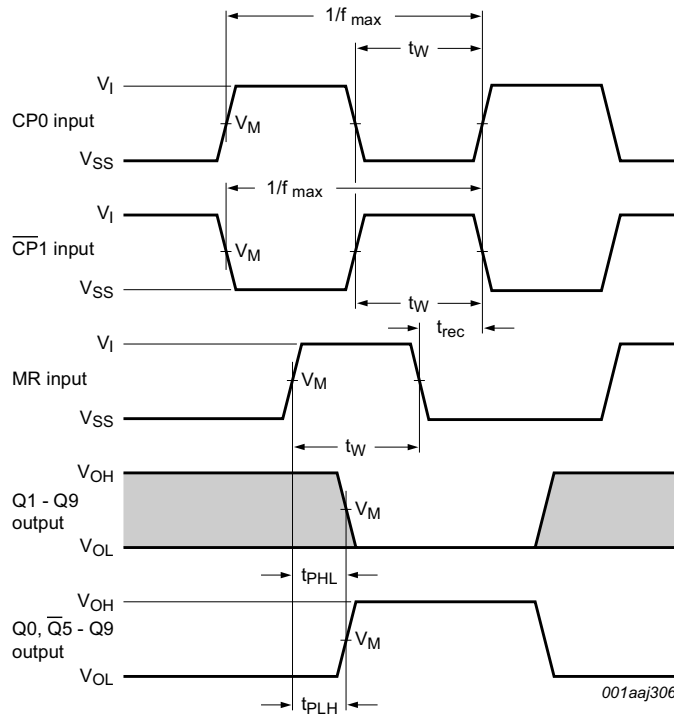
$1/f_{max}$

$t_W$

$V_I$

CP0 input

$V_M$

$V_{SS}$

$1/f_{max}$

$V_I$

$\overline{CP}1$ input

$V_M$

$V_{SS}$

$t_W$

$t_{rec}$

$V_I$

MR input

$V_M$

$V_{SS}$

$t_W$

$V_{OH}$

Q1 - Q9 output

$V_M$

$V_{OL}$

$t_{PHL}$

$V_{OH}$

Q0, $\overline{Q}5$ - Q9 output

$V_M$

$V_{OL}$

001aaj306

$t_{PLH}$